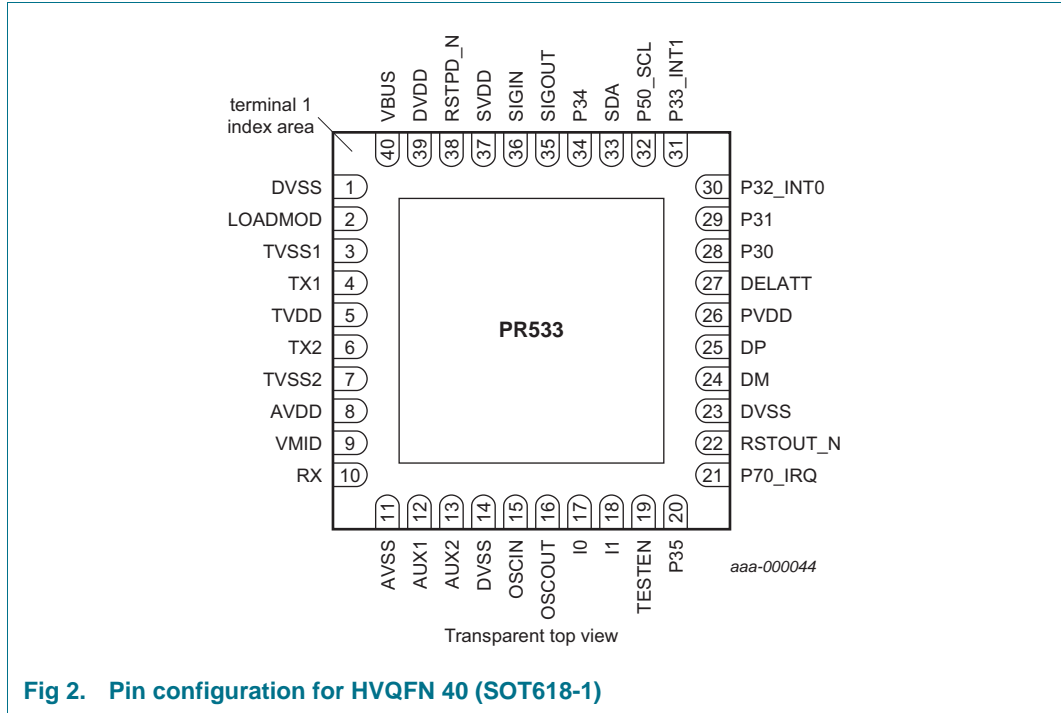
terminal 1 index area

VBUS 40
DVDD 39
RSTPD_N 38
SVDD 37
SIGIN 36
SIGOUT 35
P34 34
SDA 33
P50_SCL 32
P33_INT1 31

DVSS 1
LOADMOD 2
TVSS1 3
TX1 4
TVDD 5
TX2 6
TVSS2 7
AVDD 8
VMID 9
RX 10

30 P32_INT0
29 P31
28 P30
27 DELATT
26 PVDD
25 DP
24 DM
23 DVSS
22 RSTOUT_N
21 P70_IRQ

PR533

11 AVSS
12 AUX1
13 AUX2
14 DVSS
15 OSCIN
16 OSCOUT
17 I0
18 I1
19 TESTEN
20 P35

aaa-000044

Transparent top view

Fig 2. Pin configuration for HVQFN 40 (SOT618-1)